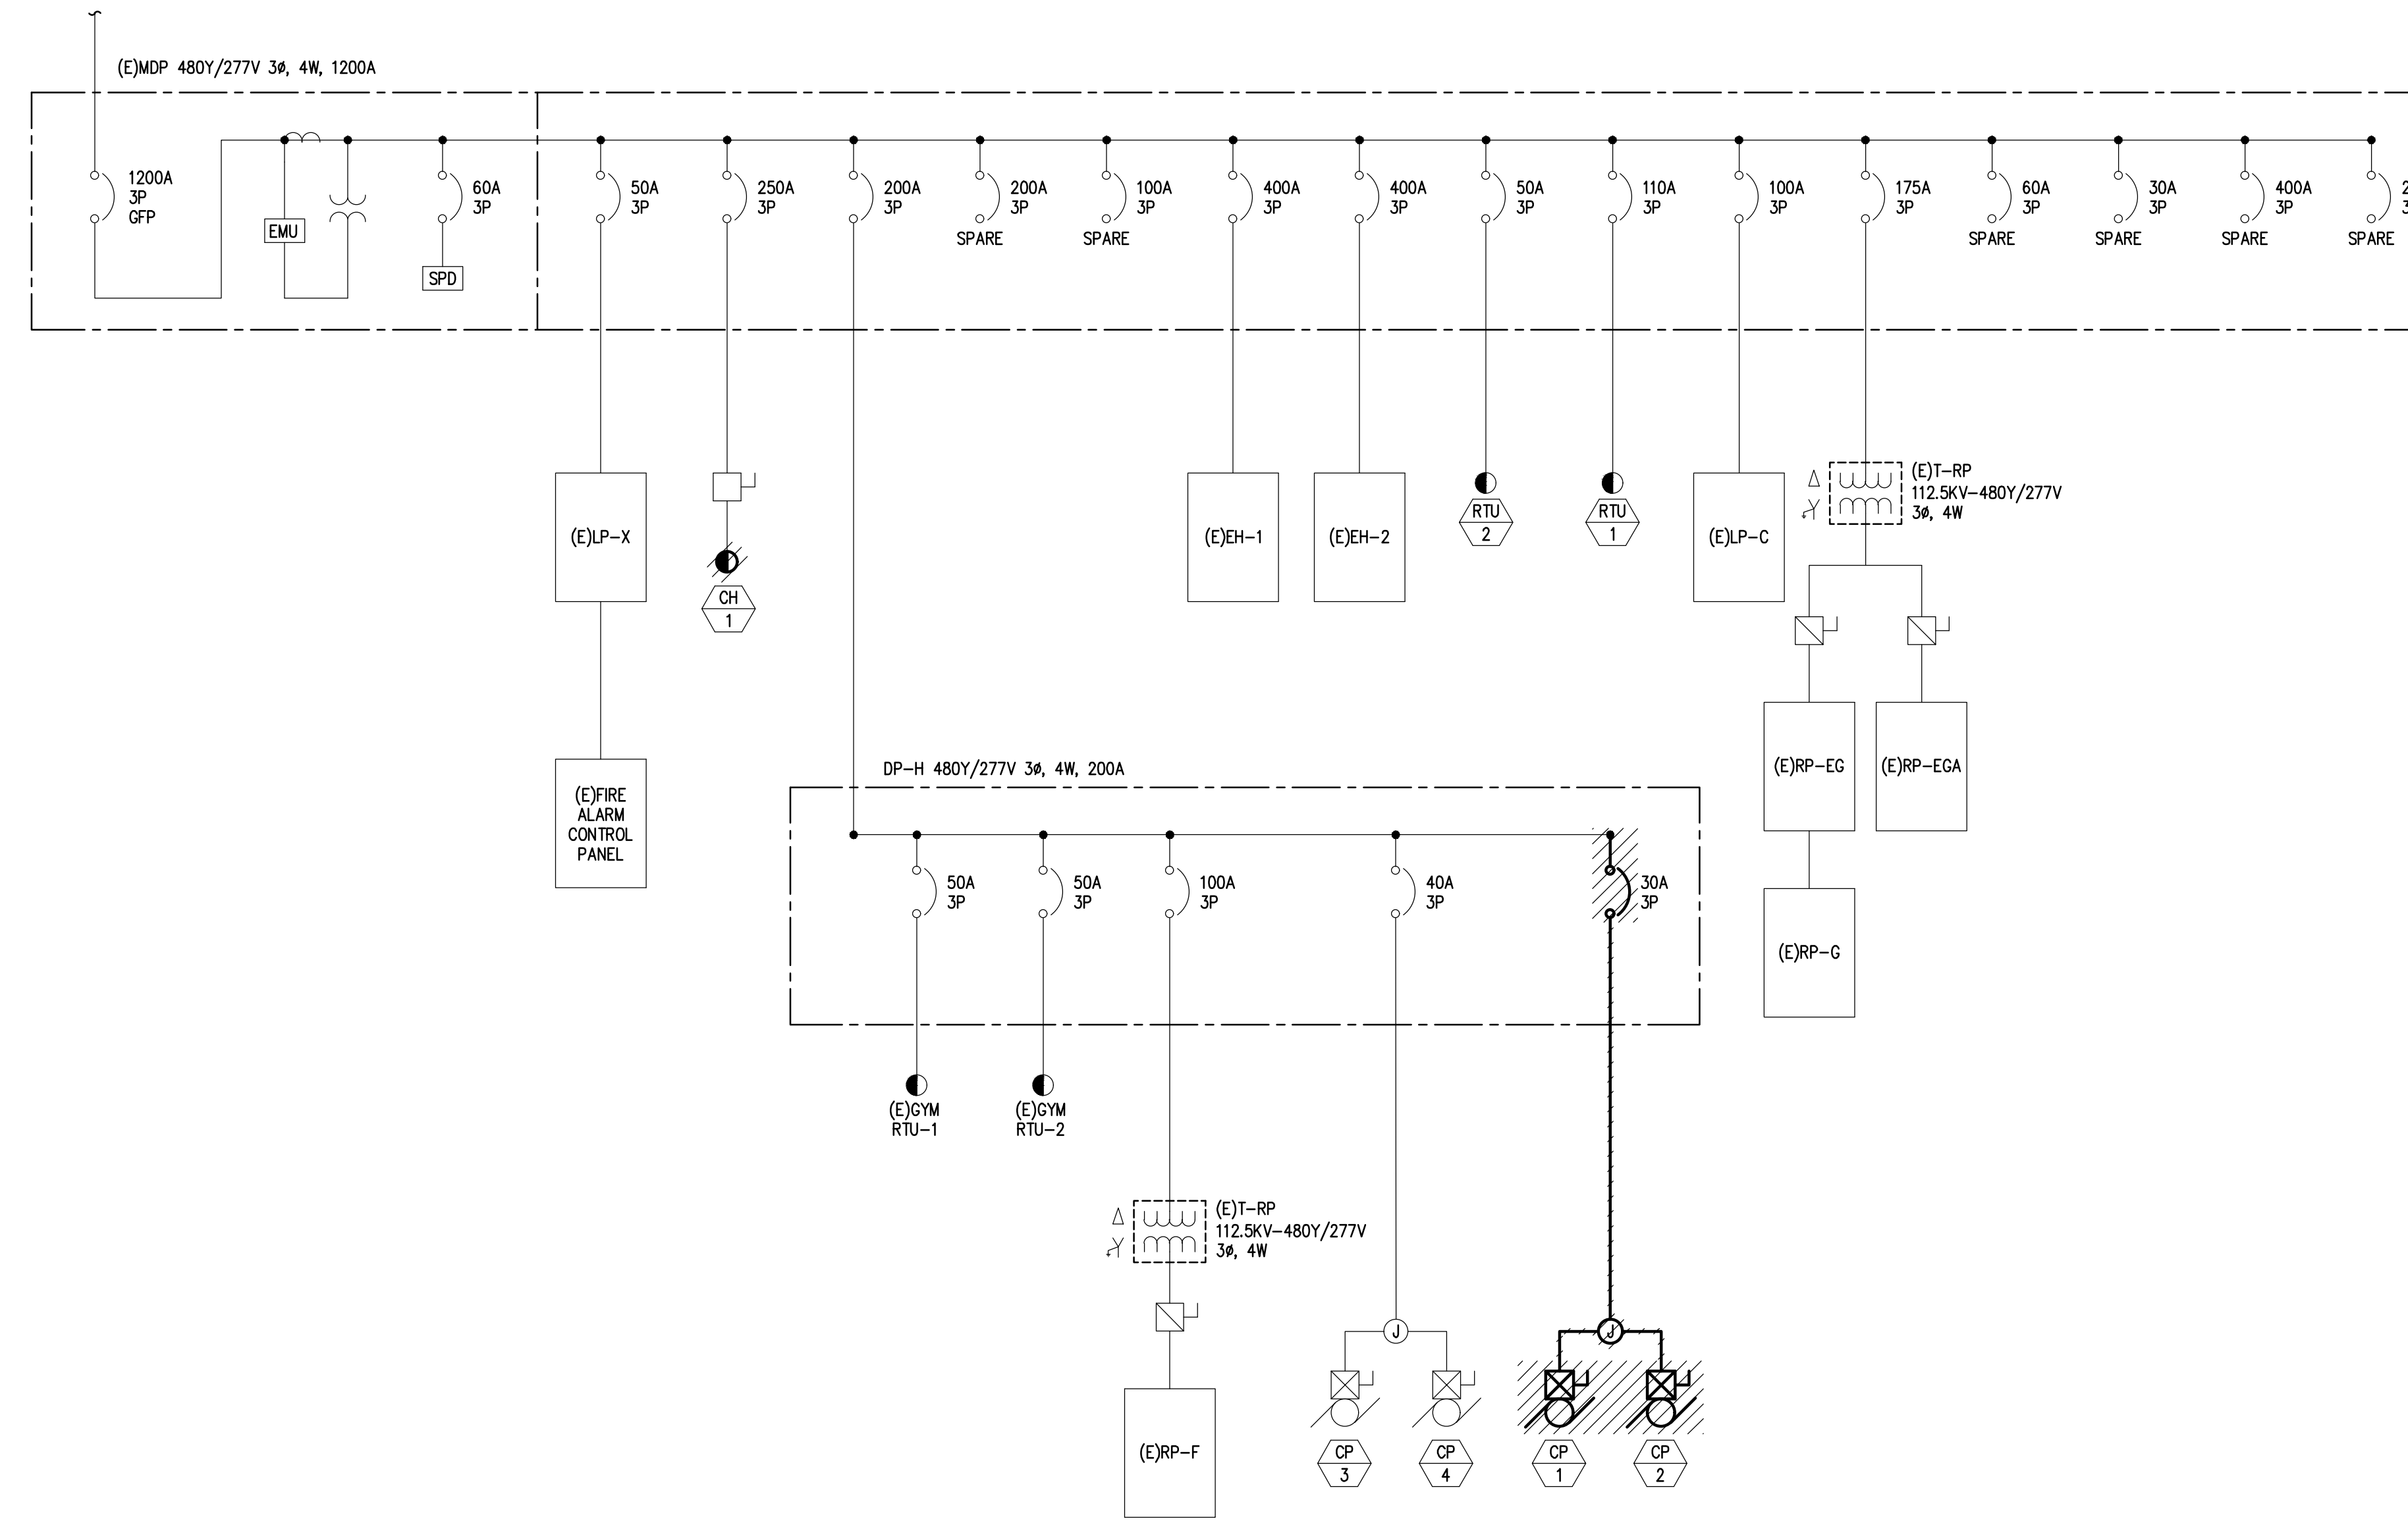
(E)MDP 480Y/277V 3ø, 4W, 1200A

1200A
3P
GFP

EMU

60A
3P

SPD

50A
3P

250A
3P

200A
3P

200A
3P
SPARE

100A
3P
SPARE

400A
3P

400A
3P

50A
3P

110A
3P

100A
3P

175A
3P

60A
3P
SPARE

30A
3P
SPARE

400A
3P
SPARE

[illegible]
SPARE

(E)LP–X

CH
1

(E)EH–1

(E)EH–2

RTU
2

RTU
1

(E)LP–C

(E)T–RP
112.5KV–480Y/277V
3ø, 4W

(E)RP–EG

(E)RP–EGA

(E)RP–G

(E)FIRE
ALARM
CONTROL
PANEL

DP–H 480Y/277V 3ø, 4W, 200A

50A
3P

50A
3P

100A
3P

40A
3P

30A
3P

(E)GYM
RTU–1

(E)GYM
RTU–2

(E)T–RP
112.5KV–480Y/277V
3ø, 4W

(E)RP–F

J

CP
3

CP
4

J

CP
1

CP
2